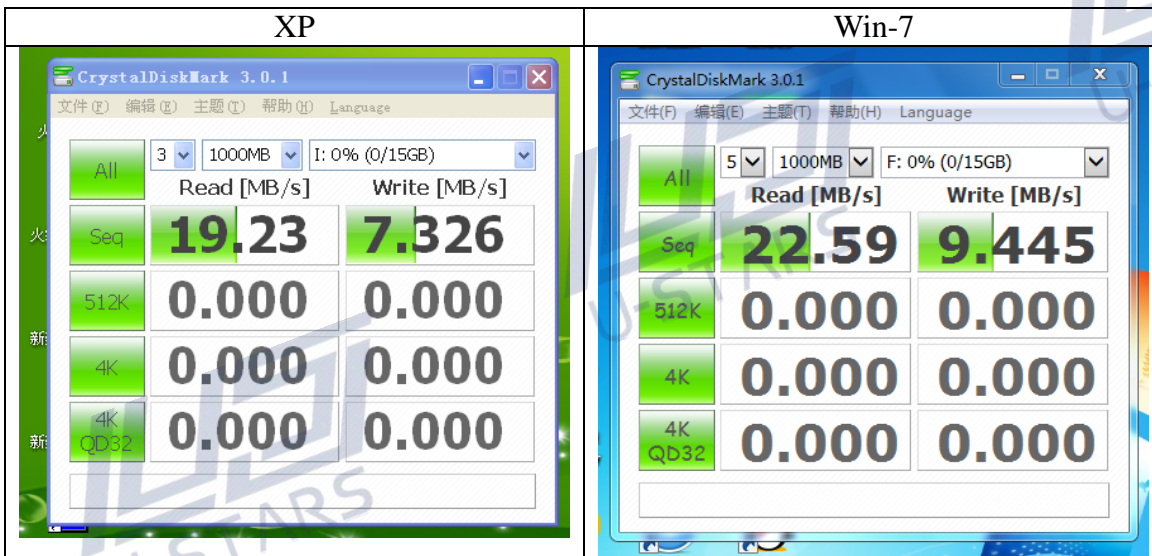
| XP | Win-7 |
|---|---|
| CrystalDiskMark 3.0.1<br>文件(F) 编辑(E) 主题(T) 帮助(H) Language<br>All 3 1000MB I: 0% (0/15GB)<br>Read [MB/s] Write [MB/s]<br>Seq 19.23 7.326<br>512K 0.000 0.000<br>4K 0.000 0.000<br>4K QD32 0.000 0.000 | CrystalDiskMark 3.0.1<br>文件(F) 编辑(E) 主题(T) 帮助(H) Language<br>All 5 1000MB F: 0% (0/15GB)<br>Read [MB/s] Write [MB/s]<br>Seq 22.59 9.445<br>512K 0.000 0.000<br>4K 0.000 0.000<br>4K QD32 0.000 0.000 |

U-STARS